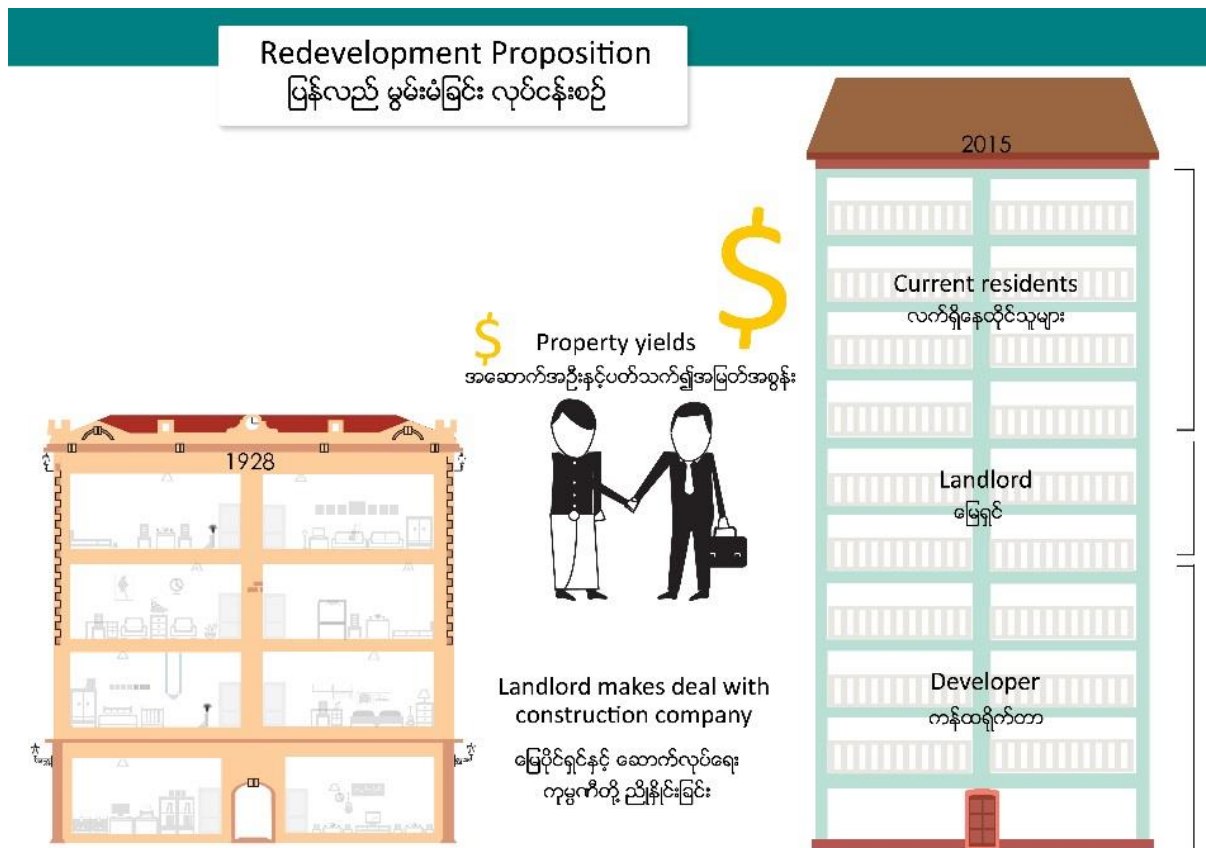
Redevelopment Proposition
ပြန်လည် မွမ်းမံခြင်း လုပ်ငန်းစဉ်

2015

Current residents
လက်ရှိနေထိုင်သူများ

Property yields
အဆောက်အဦးနှင့်ပတ်သက်၍အမြတ်အစွန်း

1928

Landlord
မြေရှင်

Developer
ကန်ထရိုက်တာ

Landlord makes deal with construction company

မြေပိုင်ရှင်နှင့် ဆောက်လုပ်ရေး ကုမ္ပဏီတို့ ညှိနှိုင်းခြင်း